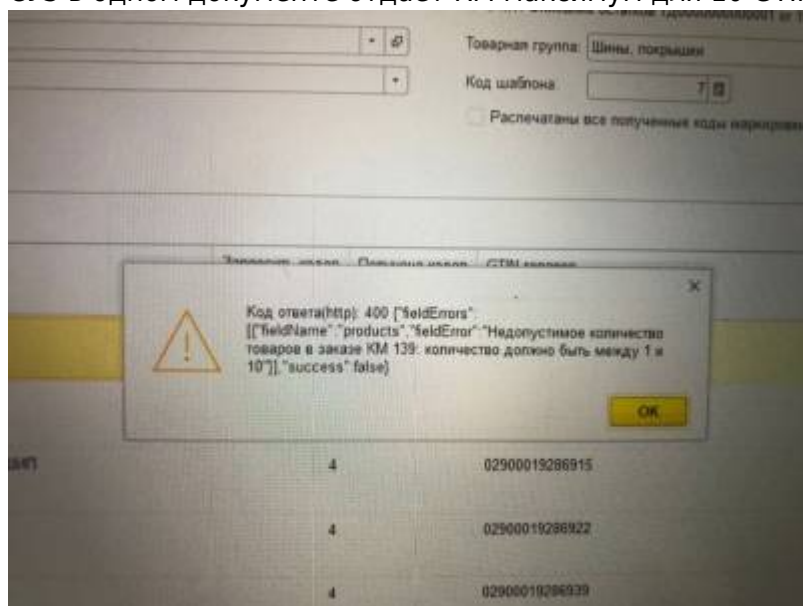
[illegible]

Товарная группа: Шины, покрышки

Код шаблона 7

Распечатаны все полученные коды маркиров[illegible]

Заказано кодов | Получено кодов | GTIN товаров

Код ответа(http): 400 {"fieldErrors":[{"fieldName":"products","fieldError":"Недопустимое количество товаров в заказе КМ 139: количество должно быть между 1 и 10"}],"success":false}

OK

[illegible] 4 02900019286915

4 02900019286922

4 02900019286939